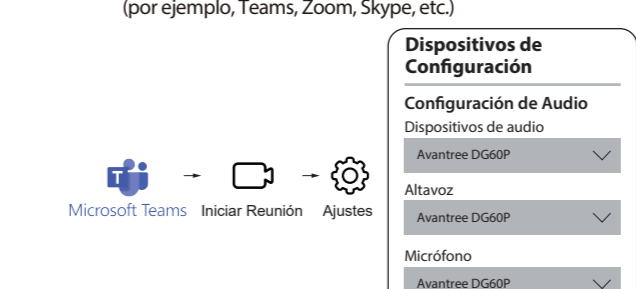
(por ejemplo, Teams, Zoom, Skype, etc.)

Microsoft Teams → Iniciar Reunión → Ajustes

Dispositivos de Configuración

Configuración de Audio
Dispositivos de audio
Avantree DG60P
Altavoz
Avantree DG60P
Micrófono
Avantree DG60P